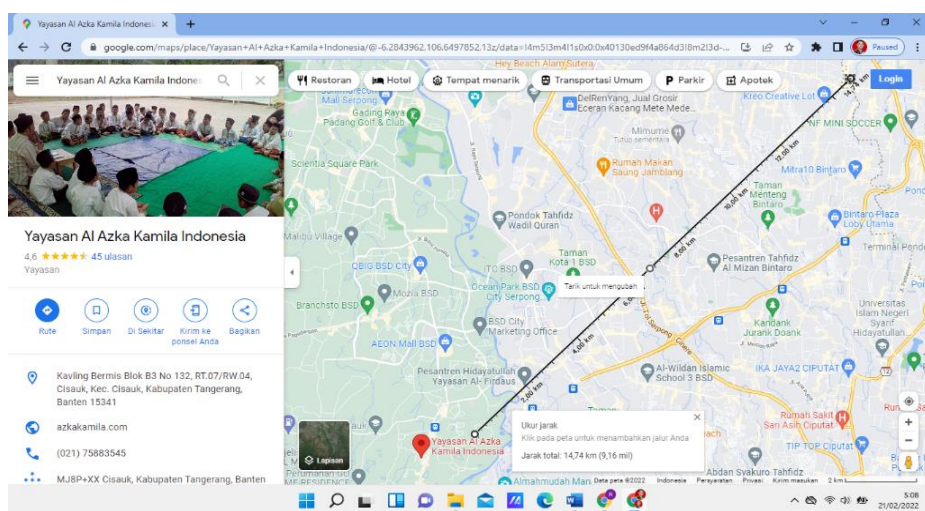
Yayasan Al Azka Kamila Indonesi ×

google.com/maps/place/Yayasan+Al+Azka+Kamila+Indonesia/@-6.2843962,106.6497852,13z/data=!4m5!3m4!1s0x0:0x40130ed9f4a864d3!8m2!3d-...

Paused

Yayasan Al Azka Kamila Indone

Restoran | Hotel | Tempat menarik | Transportasi Umum | Parkir | Apotek

Login

Yayasan Al Azka Kamila Indonesia

4,6 ★★★★★ 45 ulasan

Yayasan

Rute | Simpan | Di Sekitar | Kirim ke ponsel Anda | Bagikan

Kavling Bermis Blok B3 No 132, RT.07/RW.04, Cisauk, Kec. Cisauk, Kabupaten Tangerang, Banten 15341

azkakamila.com

(021) 75883545

MJ8P+XX Cisauk, Kabupaten Tangerang, Banten

Hey Beach Alam Sutera
DelRenYang, Jual Grosir Eceran Kacang Mete Mede...
Kreo Creative Lot
Mall Serpong
Gading Raya Padang Golf & Club
Mimurne
NF MINI SOCCER
Scientia Square Park
Rumah Makan Saung Jamblang
Mitra10 Bintaro
Pondok Tahfidz Wadil Quran
Taman Menteng Bintaro
Bintaro Plaza Loby Utama
Terminal Pondok
Maldiu Village
Taman Kota 1 BSD
Pesantren Tahfidz Al Mizan Bintaro
QBIG BSD City
ITC BSD
Mozia BSD
Ocean Park BSD City Serpong
Tarik untuk mengubah
Branchsto BSD
BSD City Marketing Office
Kandank Jurank Doank
Universitas Islam Negeri Syarif Hidayatullah
AEON Mall BSD
Pesantren Hidayatullah Yayasan Al- Firdaus
Al-Wildan Islamic School 3 BSD
IKA JAYA2 CIPUTAT
Yayasan Al Azka Kamila Indonesia
Rumah Sakit Sari Asih Ciputat
TIP TOP Ciputat
Abdan Syakuro Tahfidz
Almahmudah Mar
Lapisan
2,00 km
4,00 km
6,00 km
8,00 km
10,00 km
12,00 km
14,74 km

Ukur jarak
Klik pada peta untuk menambahkan jalur Anda
Jarak total: 14,74 km (9,16 mil)

Data peta ©2022 | Indonesia | Persyaratan | Privasi | Kirim masukan | 2 km

5:08
21/02/2022